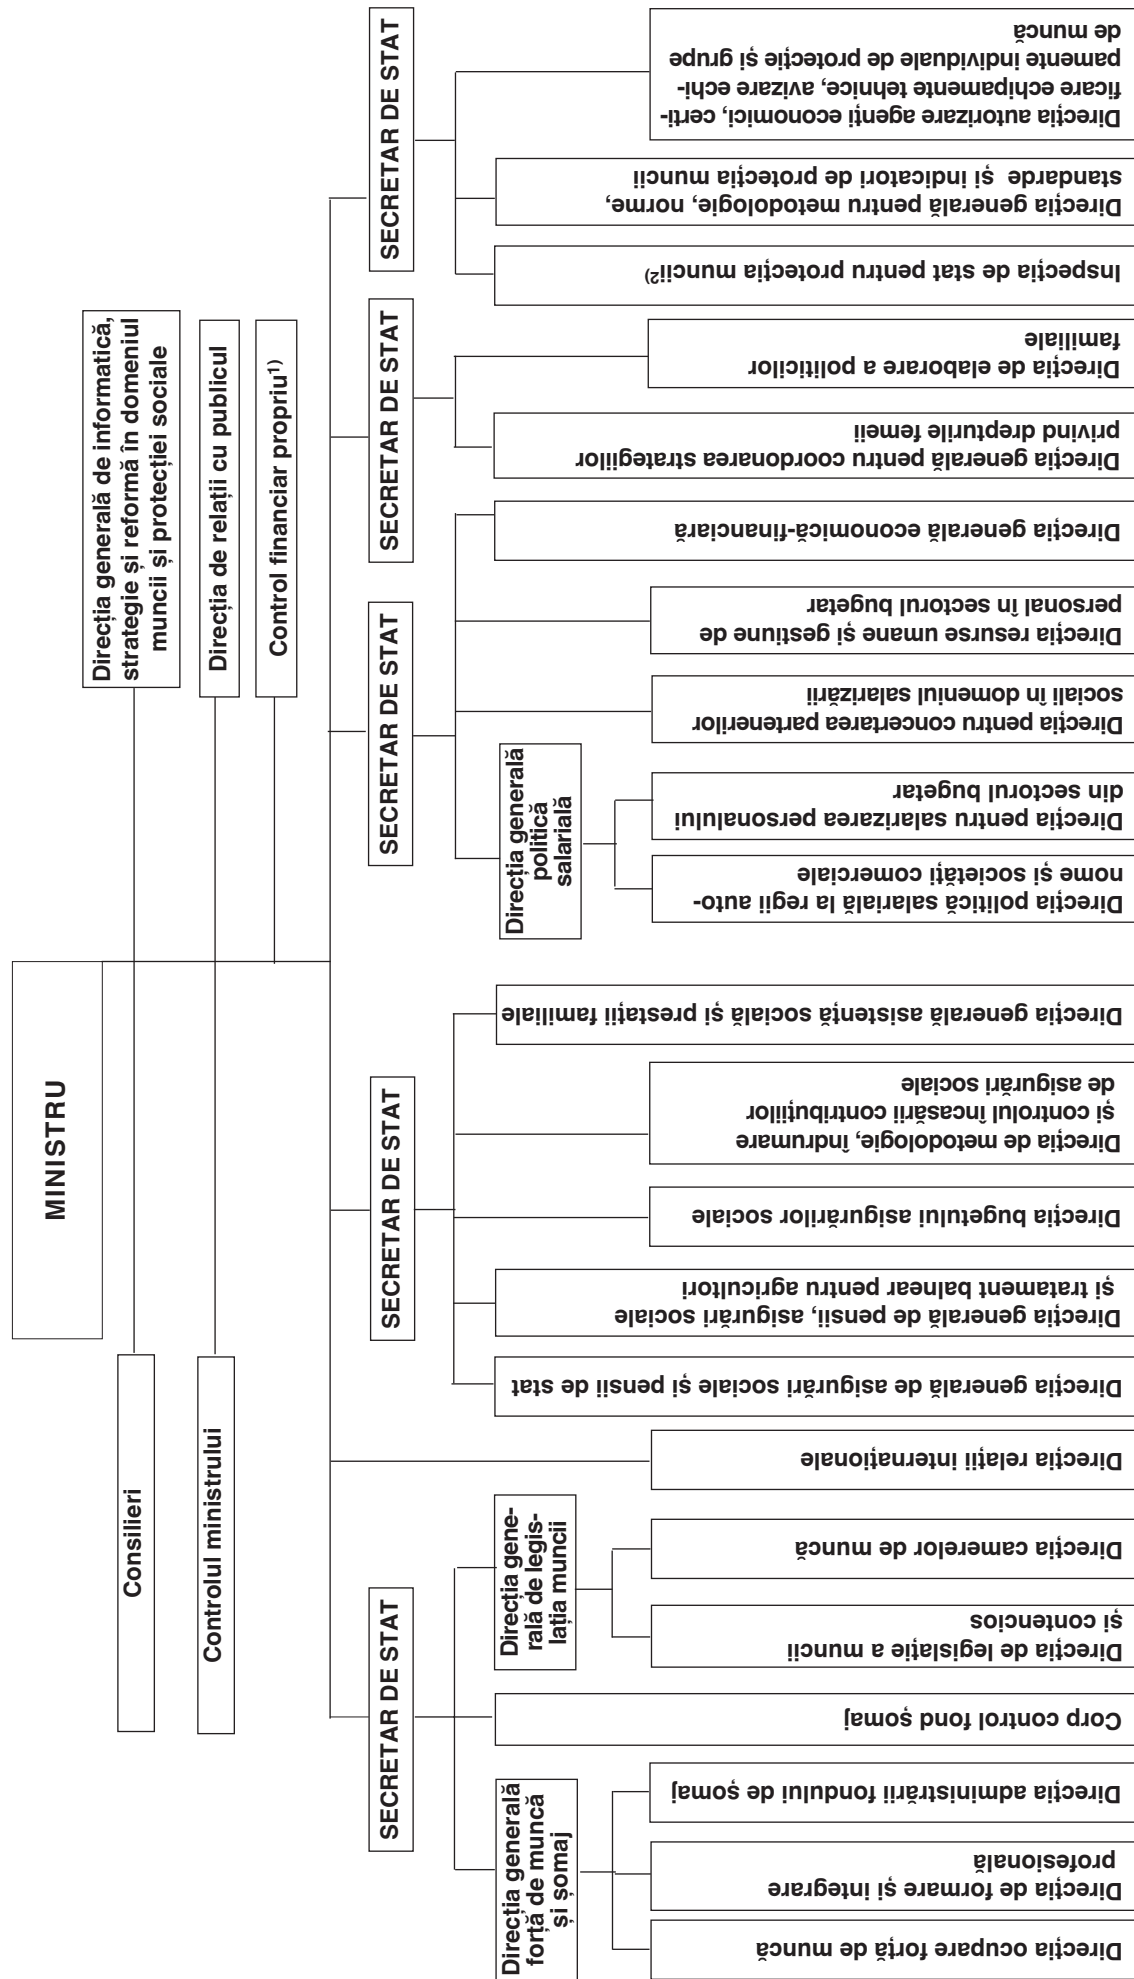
MINISTRU

Consilieri

Controlul ministrului

Direcția generală de informatică, strategie și reformă în domeniul muncii și protecției sociale

Direcția de relații cu publicul

Control financiar propriu$^{1)}$

SECRETAR DE STAT

Direcția generală forță de muncă și șomaj

Direcția ocupare forță de muncă

Direcția de formare și integrare profesională

Direcția administrării fondului de șomaj

Corp control fond șomaj

Direcția generală de legislația muncii

Direcția de legislație a muncii și contencios

Direcția camerelor de muncă

Direcția relații internaționale

SECRETAR DE STAT

Direcția generală de asigurări sociale și pensii de stat

Direcția generală de pensii, asigurări sociale și tratament balnear pentru agricultori

Direcția bugetului asigurărilor sociale

Direcția de metodologie, îndrumare și controlul încasării contribuțiilor de asigurări sociale

Direcția generală asistență socială și prestații familiale

SECRETAR DE STAT

Direcția generală politică salarială

Direcția politică salarială la regii autonome și societăți comerciale

Direcția pentru salarizarea personalului din sectorul bugetar

Direcția pentru concertarea partenerilor sociali în domeniul salarizării

Direcția resurse umane și gestiune de personal în sectorul bugetar

Direcția generală economică-financiară

SECRETAR DE STAT

Direcția generală pentru coordonarea strategiilor privind drepturile femeii

Direcția de elaborare a politicilor familiale

SECRETAR DE STAT

Inspecția de stat pentru protecția muncii$^{2)}$

Direcția generală pentru metodologie, norme, standarde și indicatori de protecția muncii

Direcția autorizare agenți economici, certificare echipamente tehnice, avizare echipamente individuale de protecție și grupe de muncă